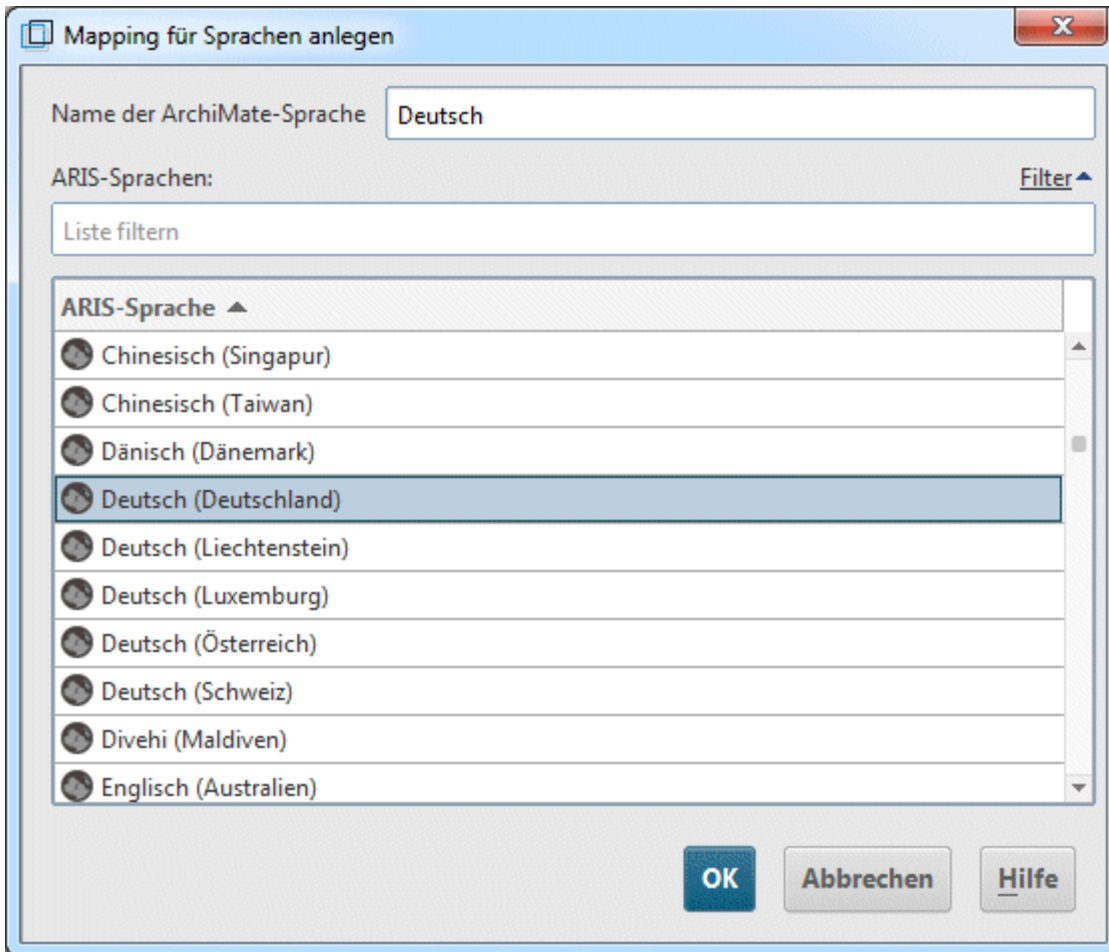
Mapping für Sprachen anlegen

Name der ArchiMate-Sprache

Deutsch

ARIS-Sprachen:

Filter

Liste filtern

| ARIS-Sprache |
|---|
| Chinesisch (Singapur) |
| Chinesisch (Taiwan) |
| Dänisch (Dänemark) |
| Deutsch (Deutschland) |
| Deutsch (Liechtenstein) |
| Deutsch (Luxemburg) |
| Deutsch (Österreich) |
| Deutsch (Schweiz) |
| Divehi (Maldiven) |
| Englisch (Australien) |

OK Abbrechen Hilfe